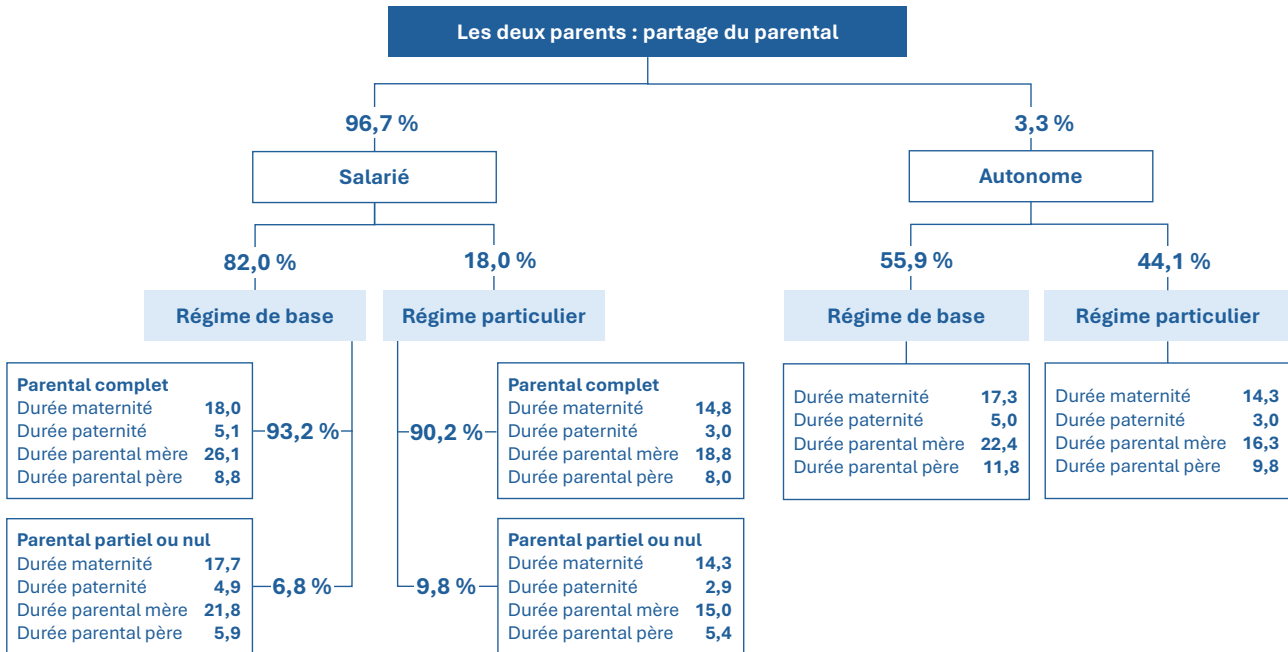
Les deux parents : partage du parental

96,7 %

Salarié

82,0 %

Régime de base

Parental complet
Durée maternité 18,0
Durée paternité 5,1
Durée parental mère 26,1
Durée parental père 8,8

93,2 %

Parental partiel ou nul
Durée maternité 17,7
Durée paternité 4,9
Durée parental mère 21,8
Durée parental père 5,9

6,8 %

18,0 %

Régime particulier

90,2 %

Parental complet
Durée maternité 14,8
Durée paternité 3,0
Durée parental mère 18,8
Durée parental père 8,0

9,8 %

Parental partiel ou nul
Durée maternité 14,3
Durée paternité 2,9
Durée parental mère 15,0
Durée parental père 5,4

3,3 %

Autonome

55,9 %

Régime de base

Durée maternité 17,3
Durée paternité 5,0
Durée parental mère 22,4
Durée parental père 11,8

44,1 %

Régime particulier

Durée maternité 14,3
Durée paternité 3,0
Durée parental mère 16,3
Durée parental père 9,8